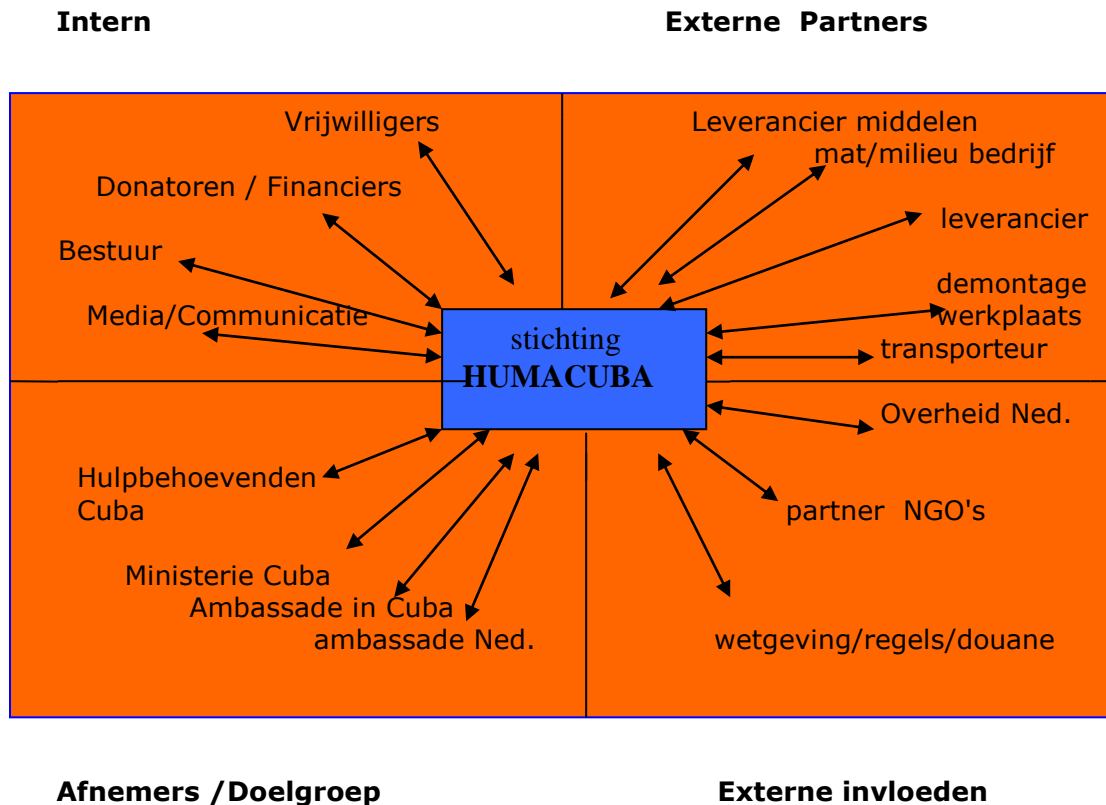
Intern

Externe Partners

Vrijwilligers

Donatoren / Financiers

Bestuur

Media/Communicatie

Leverancier middelen

mat/milieu bedrijf

leverancier

demontage werkplaats

transporteur

stichting

HUMACUBA

Overheid Ned.

Hulpbehoevenden Cuba

Ministerie Cuba

Ambassade in Cuba

ambassade Ned.

partner NGO's

wetgeving/regels/douane

Afnemers /Doelgroep

Externe invloeden